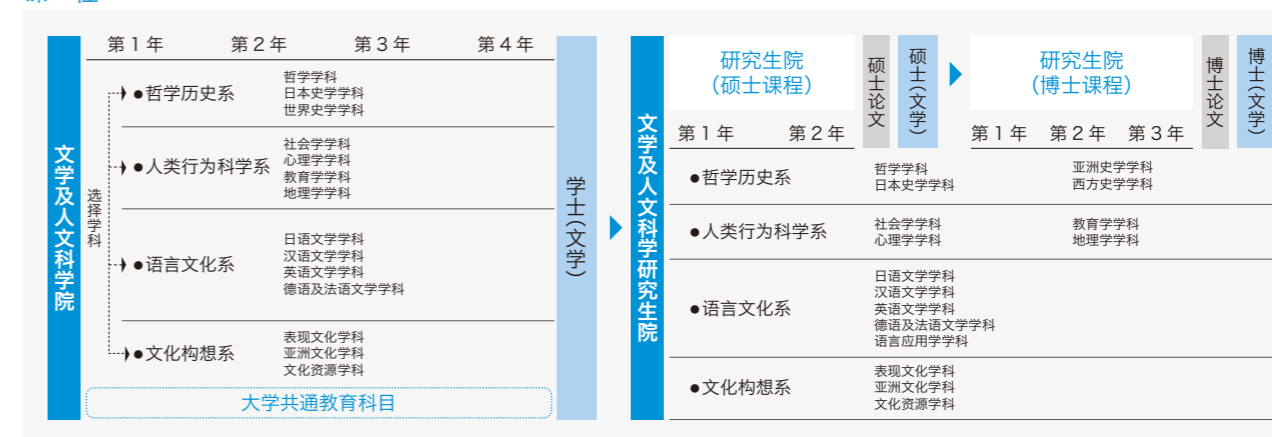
文学及人文科学院

第１年　第２年　第３年　第４年

选择学科

●哲学历史系
哲学学科
日本史学学科
世界史学学科

●人类行为科学系
社会学学科
心理学学科
教育学学科
地理学学科

●语言文化系
日语文学学科
汉语文学学科
英语文学学科
德语及法语文学学科

●文化构想系
表现文化学科
亚洲文化学科
文化资源学科

大学共通教育科目

学士（文学）

文学及人文科学研究生院

研究生院
（硕士课程）

第１年　第２年

硕士论文

硕士（文学）

研究生院
（博士课程）

第１年　第２年　第３年

博士论文

博士（文学）

●哲学历史系
哲学学科
日本史学学科
亚洲史学学科
西方史学学科

●人类行为科学系
社会学学科
心理学学科
教育学学科
地理学学科

●语言文化系
日语文学学科
汉语文学学科
英语文学学科
德语及法语文学学科
语言应用学学科

●文化构想系
表现文化学科
亚洲文化学科
文化资源学科